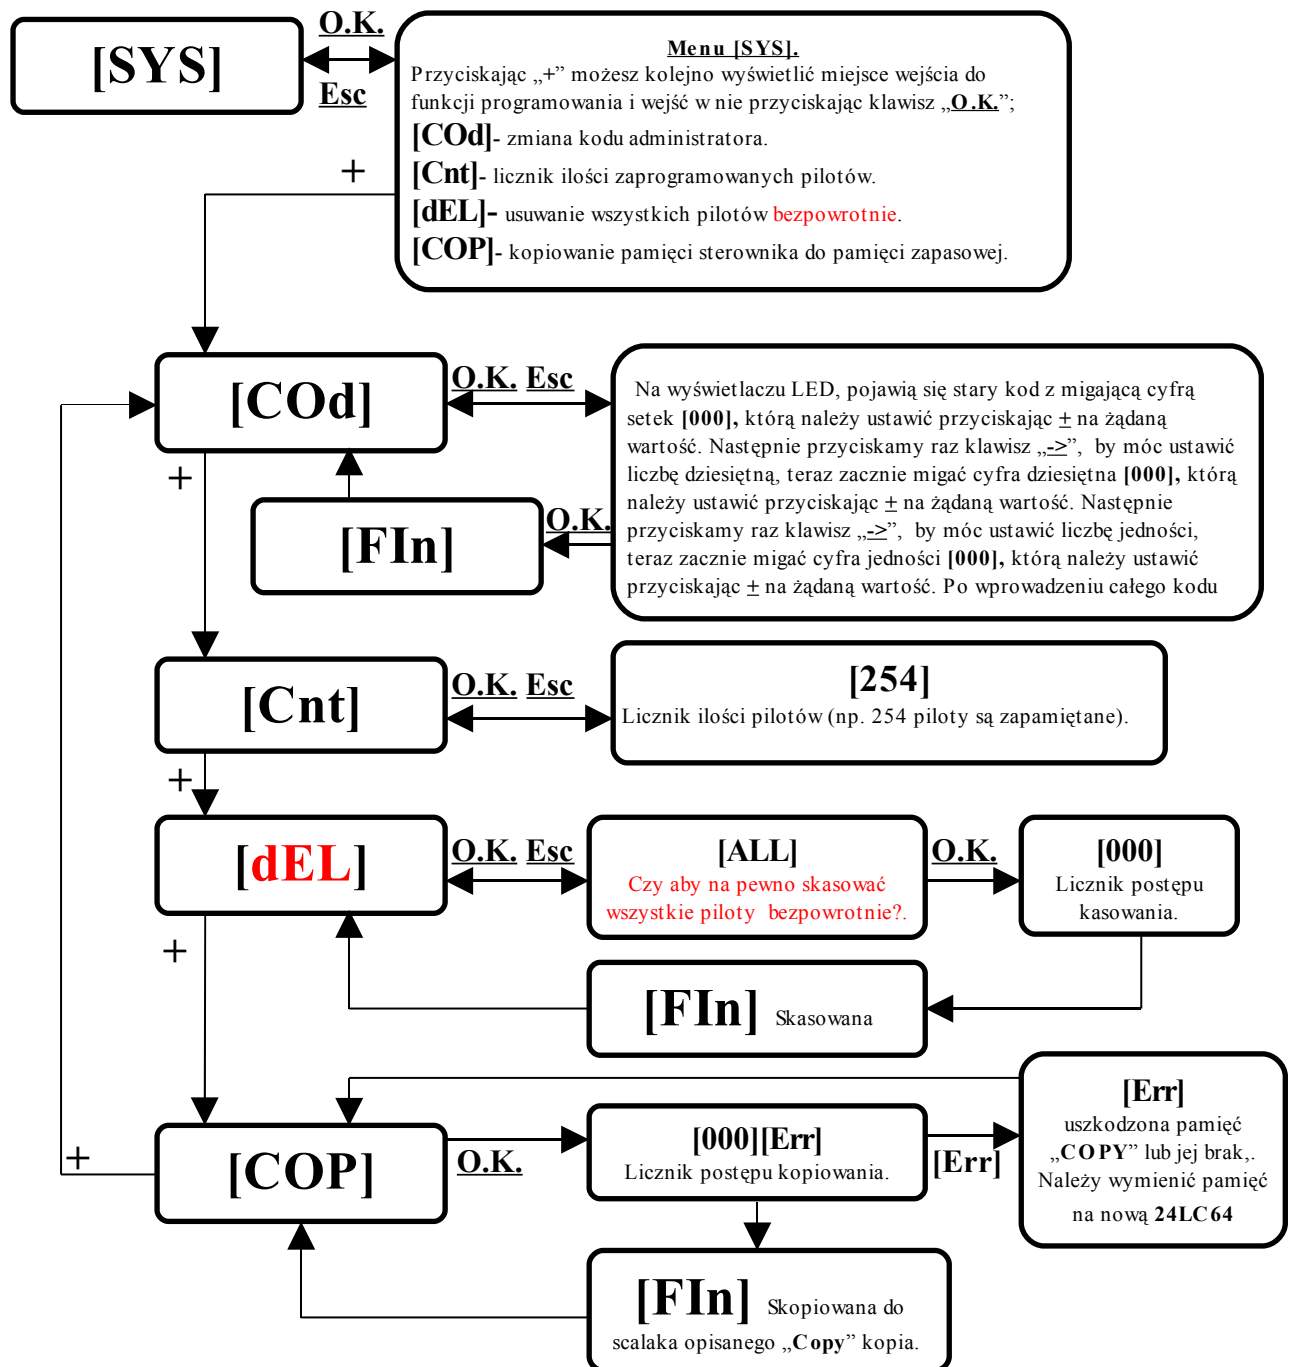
[SYS]

O.K.

Esc

Menu [SYS].

Przyciskając „+" możesz kolejno wyświetlić miejsce wejścia do funkcji programowania i wejść w nie przyciskając klawisz „O.K.";

[COd]- zmiana kodu administratora.

[Cnt]- licznik ilości zaprogramowanych pilotów.

[dEL]- usuwanie wszystkich pilotów bezpowrotnie.

[COP]- kopiowanie pamięci sterownika do pamięci zapasowej.

+

[COd]

O.K. Esc

Na wyświetlaczu LED, pojawią się stary kod z migającą cyfrą setek [000], którą należy ustawić przyciskając ± na żądaną wartość. Następnie przyciskamy raz klawisz „->", by móc ustawić liczbę dziesiętną, teraz zacznie migać cyfra dziesiętna [000], którą należy ustawić przyciskając ± na żądaną wartość. Następnie przyciskamy raz klawisz „->", by móc ustawić liczbę jedności, teraz zacznie migać cyfra jedności [000], którą należy ustawić przyciskając ± na żądaną wartość. Po wprowadzeniu całego kodu

+

[FIn]

O.K.

[Cnt]

O.K. Esc

[254]

Licznik ilości pilotów (np. 254 piloty są zapamiętane).

+

[dEL]

O.K. Esc

[ALL]

Czy aby na pewno skasować wszystkie piloty bezpowrotnie?.

O.K.

[000]

Licznik postępu kasowania.

+

[FIn] Skasowana

[COP]

+

O.K.

[000][Err]

Licznik postępu kopiowania.

[Err]

[Err]

uszkodzona pamięć „COPY" lub jej brak,. Należy wymienić pamięć na nową 24LC64

[FIn] Skopiowana do scalaka opisanego „Copy" kopia.